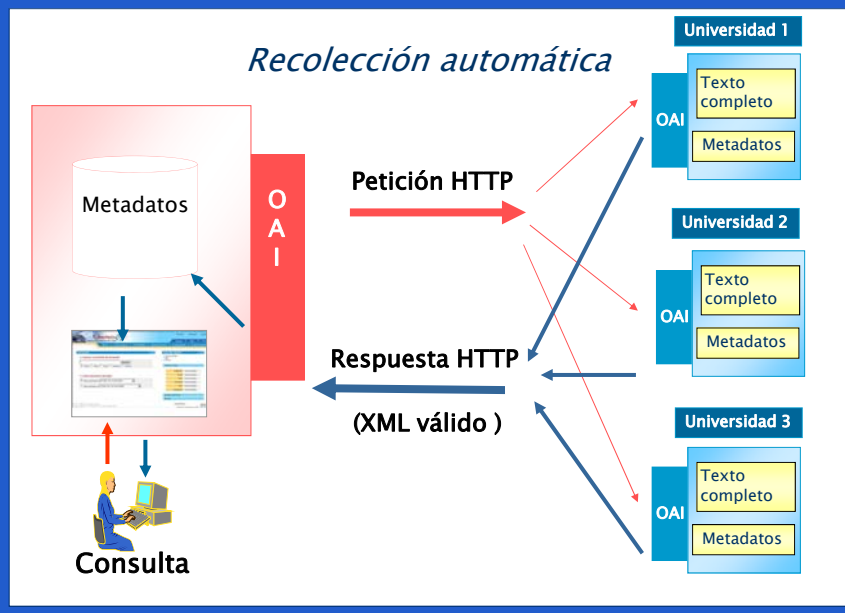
Recolección automática

Metadatos

O
A
I

Consulta

Petición HTTP

Respuesta HTTP

(XML válido )

Universidad 1

OAI

Texto completo

Metadatos

Universidad 2

OAI

Texto completo

Metadatos

Universidad 3

OAI

Texto completo

Metadatos